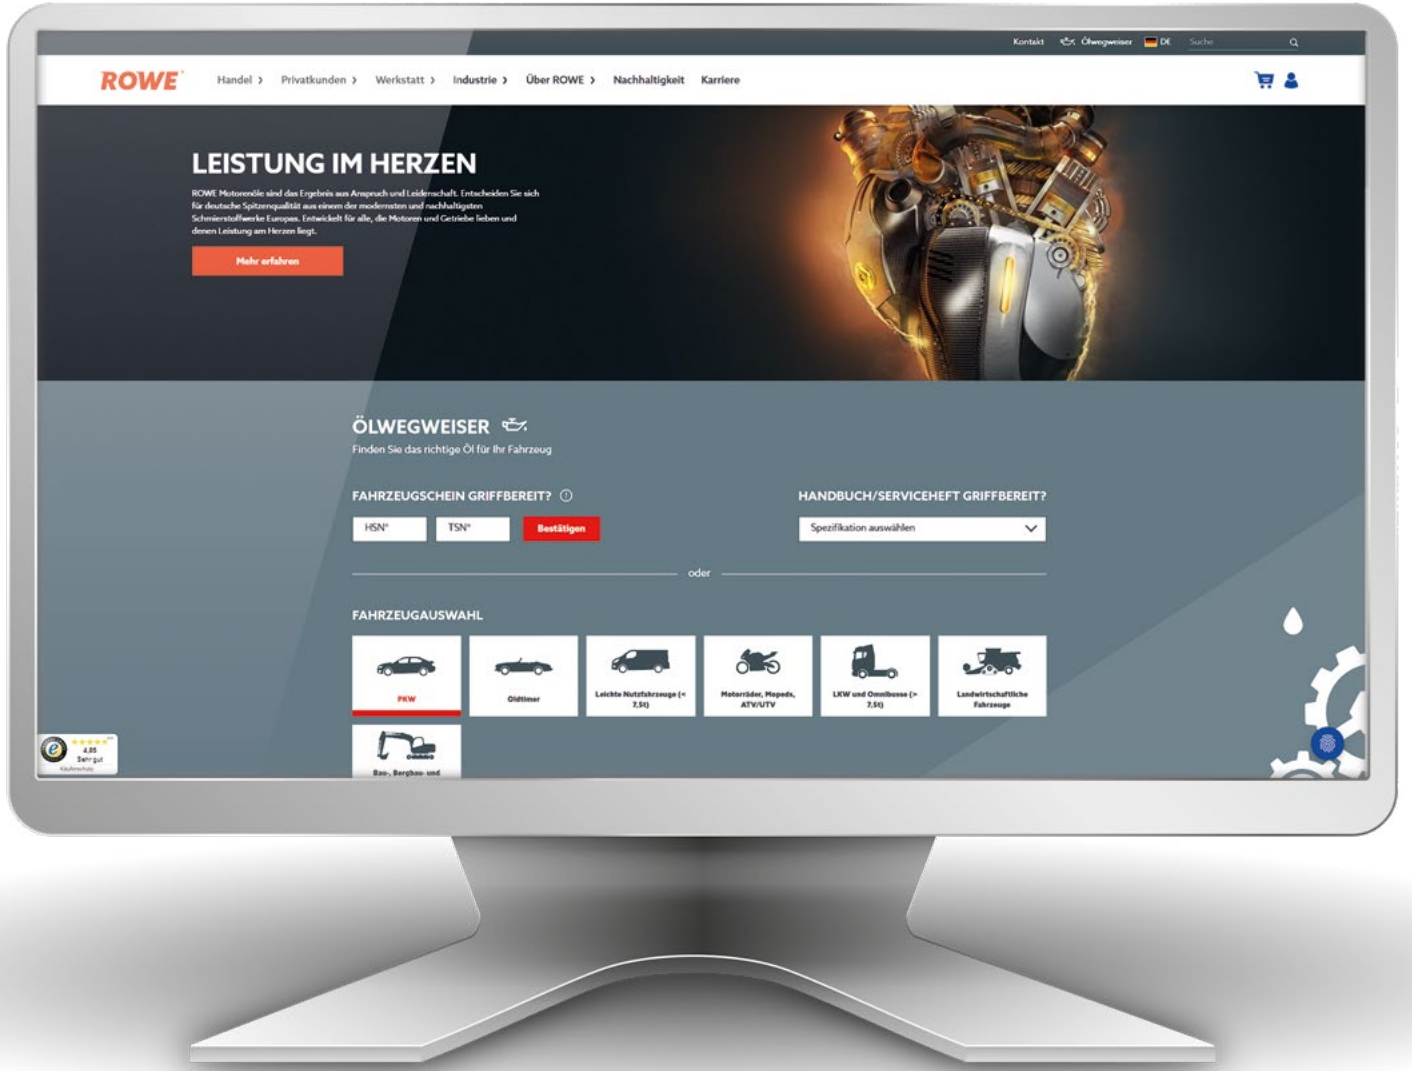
Kontakt Ölwegweiser DE Suche

ROWE Handel › Privatkunden › Werkstatt › Industrie › Über ROWE › Nachhaltigkeit Karriere

LEISTUNG IM HERZEN

ROWE Motorenöle sind das Ergebnis aus Anspruch und Leidenschaft. Entscheiden Sie sich für deutsche Spitzenqualität aus einem der modernsten und nachhaltigsten Schmierstoffwerke Europas. Entwickelt für alle, die Motoren und Getriebe lieben und denen Leistung am Herzen liegt.

Mehr erfahren

ÖLWEGWEISER

Finden Sie das richtige Öl für Ihr Fahrzeug

FAHRZEUGSCHEIN GRIFFBEREIT?

HSN* TSN* Bestätigen

HANDBUCH/SERVICEHEFT GRIFFBEREIT?

Spezifikation auswählen

oder

FAHRZEUGAUSWAHL

PKW

Oldtimer

Leichte Nutzfahrzeuge (< 7,5t)

Motorräder, Mopeds, ATV/UTV

LKW und Omnibusse (> 7,5t)

Landwirtschaftliche Fahrzeuge

Bau-, Bergbau- und

4,85 Sehr gut Käuferschutz